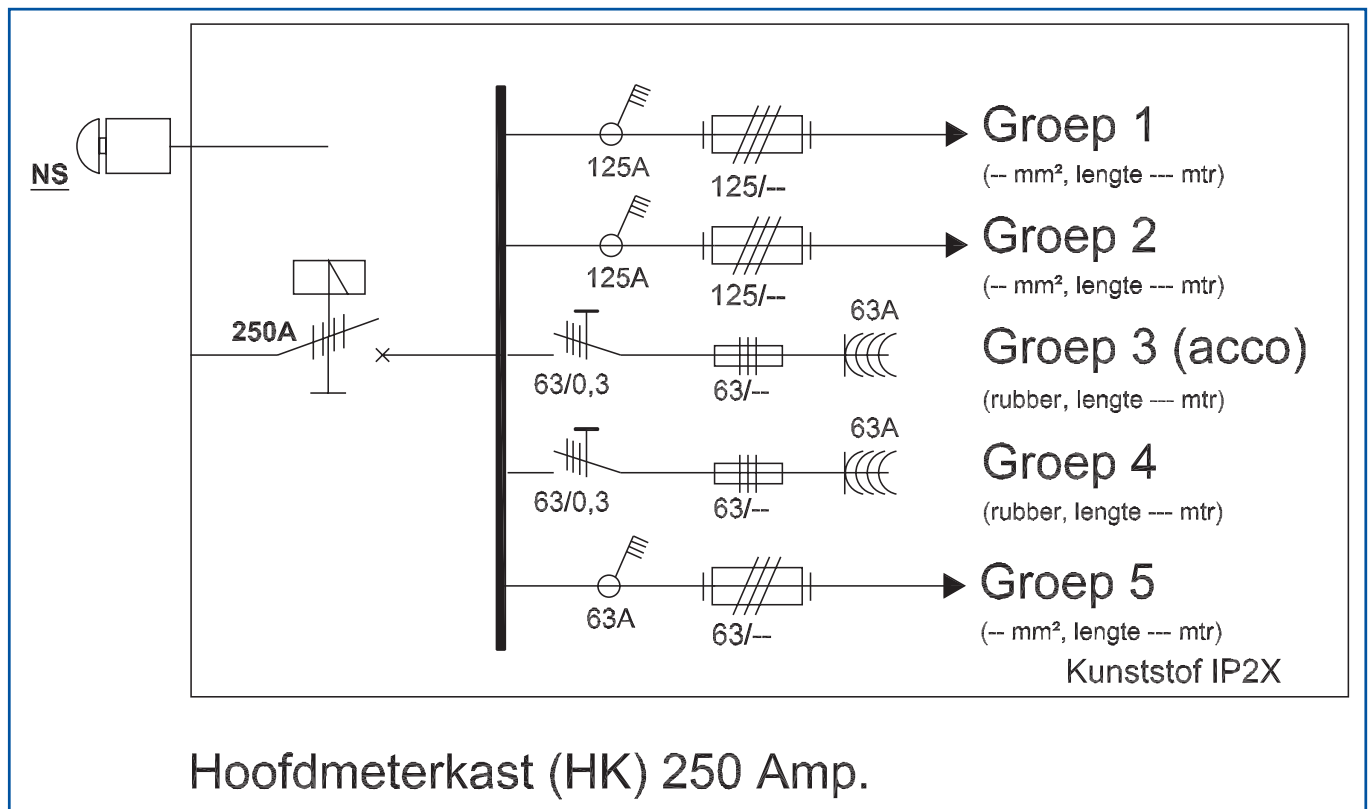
NS

250A

125A

125/--

Groep 1

(-- mm², lengte --- mtr)

125A

125/--

Groep 2

(-- mm², lengte --- mtr)

63/0,3

63/--

63A

Groep 3 (acco)

(rubber, lengte --- mtr)

63/0,3

63/--

63A

Groep 4

(rubber, lengte --- mtr)

63A

63/--

Groep 5

(-- mm², lengte --- mtr)

Kunststof IP2X

Hoofdmeterkast (HK) 250 Amp.